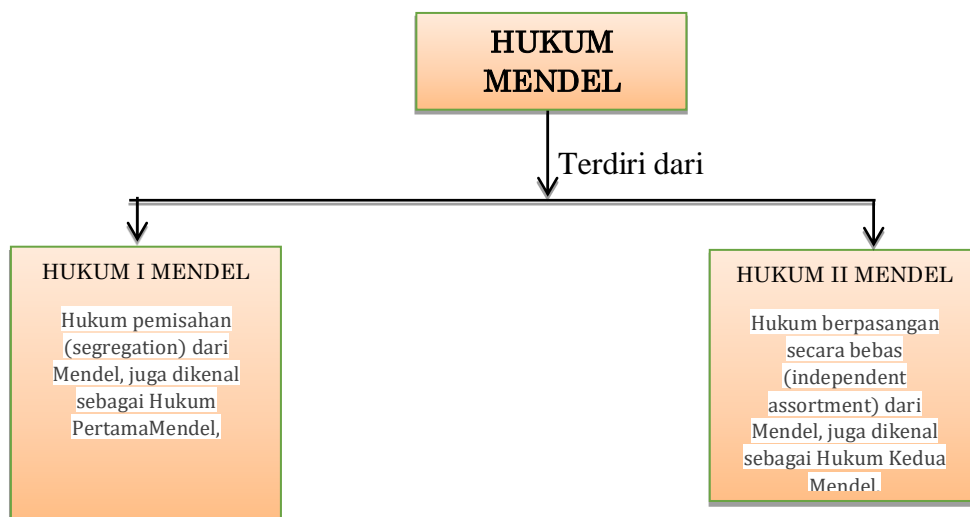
HUKUM MENDEL

Terdiri dari

HUKUM I MENDEL

Hukum pemisahan (segregation) dari Mendel, juga dikenal sebagai Hukum PertamaMendel,

HUKUM II MENDEL

Hukum berpasangan secara bebas (independent assortment) dari Mendel, juga dikenal sebagai Hukum Kedua Mendel.